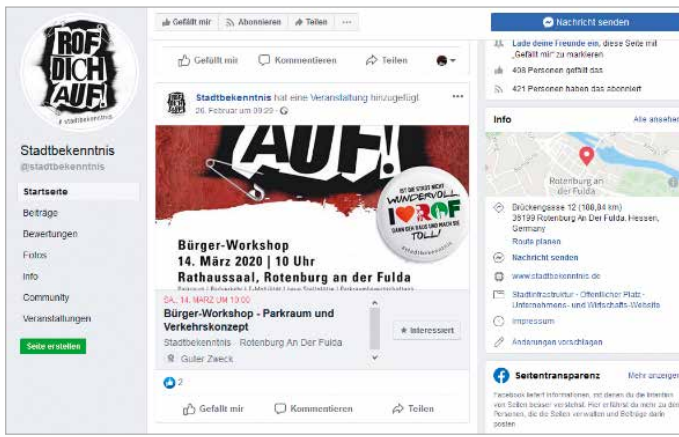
ROF DICH AUF!
# stadtbekenntnis

Stadtbekenntnis
@stadtbekenntnis

Startseite
Beiträge
Bewertungen
Fotos
Info
Community
Veranstaltungen

Seite erstellen

Gefällt mir
Abonnieren
Teilen
...

Nachricht senden

Gefällt mir
Kommentieren
Teilen

Stadtbekenntnis hat eine Veranstaltung hinzugefügt.
26. Februar um 09:29

AUF!

IST DIE STADT NICHT WUNDERVOLL I ♥ ROF DANN GEH RAUS UND MACH SIE TOLL!
# stadtbekenntnis

Bürger-Workshop
14. März 2020 | 10 Uhr
Rathaussaal, Rotenburg an der Fulda

SA., 14. MÄRZ UM 10:00
Bürger-Workshop - Parkraum und Verkehrskonzept
Stadtbekenntnis · Rotenburg An Der Fulda
Guter Zweck

Interessiert

2

Gefällt mir
Kommentieren
Teilen

Lade deine Freunde ein, diese Seite mit „Gefällt mir" zu markieren
408 Personen gefällt das
421 Personen haben das abonniert

Info
Alle ansehen

Rotenburg an der Fulda

Brückengasse 12 (108,84 km)
36199 Rotenburg An Der Fulda, Hessen, Germany
Route planen

Nachricht senden

www.stadtbekenntnis.de

Stadtinfrastruktur · Öffentlicher Platz · Unternehmens- und Wirtschafts-Website

Impressum

Änderungen vorschlagen

Seitentransparenz
Mehr anzeigen

Facebook liefert Informationen, mit denen du die Intention von Seiten besser verstehst. Hier erfährst du mehr zu den Personen, die die Seiten verwalten und Beiträge darin posten.